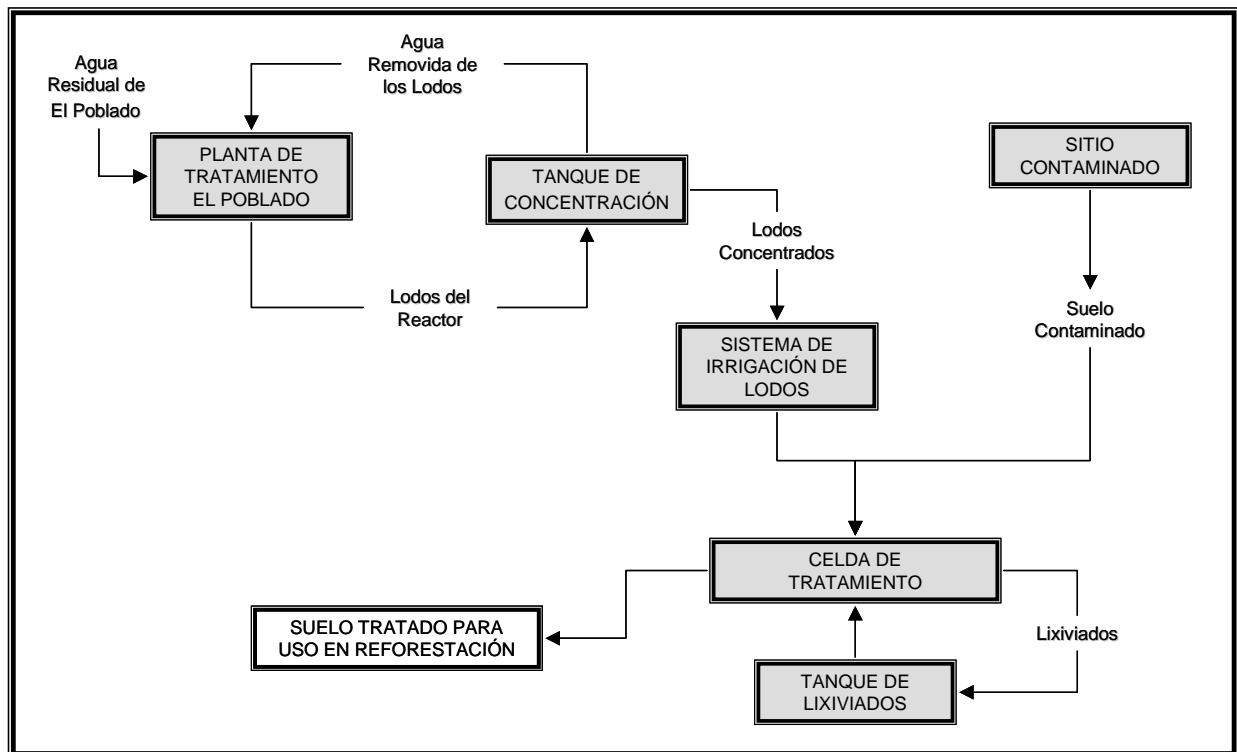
Agua Residual de El Poblado

Agua Removida de los Lodos

PLANTA DE TRATAMIENTO EL POBLADO

TANQUE DE CONCENTRACIÓN

SITIO CONTAMINADO

Lodos Concentrados

Lodos del Reactor

Suelo Contaminado

SISTEMA DE IRRIGACIÓN DE LODOS

CELDA DE TRATAMIENTO

SUELO TRATADO PARA USO EN REFORESTACIÓN

Lixiviados

TANQUE DE LIXIVIADOS